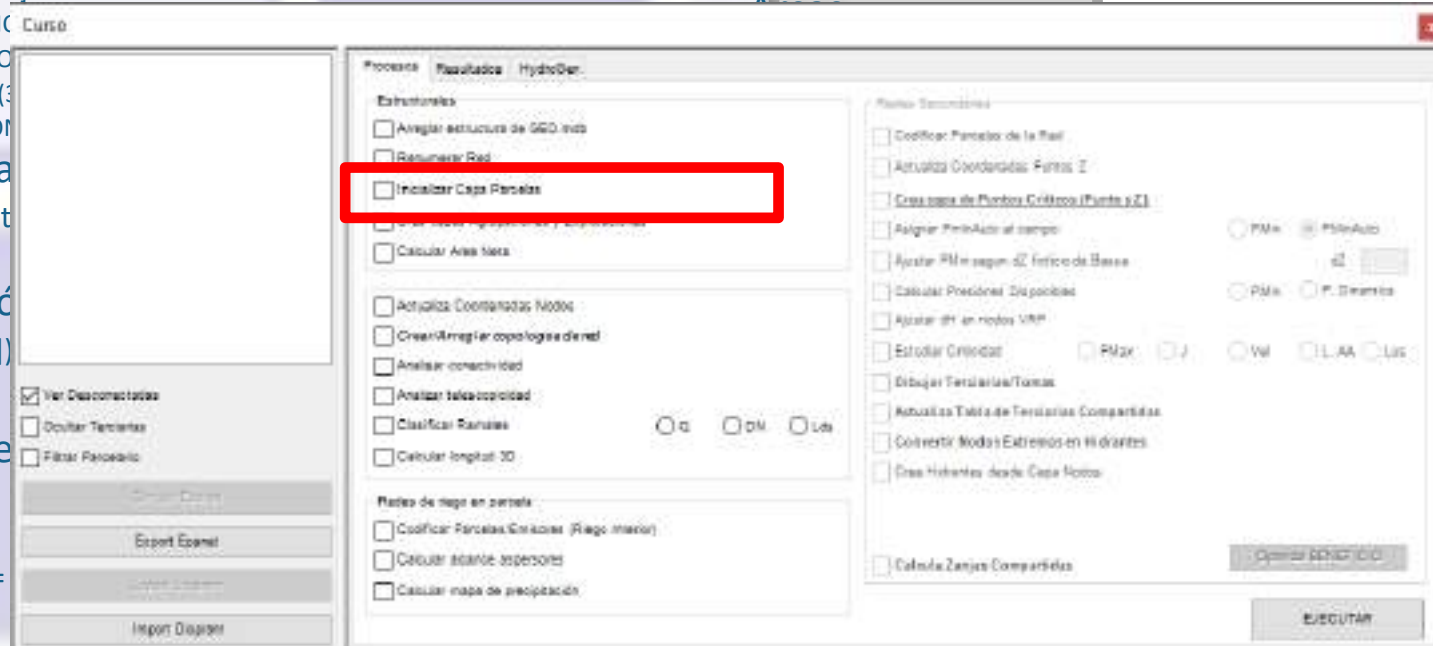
Curso

Procesos Resultados HydroGen

Estructurales

Arreglar estructura de GEO.mdb

Renumerar Red

Inicializar Capa Parcelas

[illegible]

Calcular Area Neta

Actualiza Coordenadas Nodos

Crear/Arreglar topologia de red

Analizar conectividad

Analizar telescopicidad

Clasificar Ramales

Q DN Lds

Calcular longitud 3D

Redes de riego en parcela

Codificar Parcelas/Emisores (Riego interior)

Calcular alcance aspersores

Calcular mapa de precipitación

Redes Secundarias

Codificar Parcelas de la Red

Actualiza Coordenadas Punto Z

Crea capa de Puntos Críticos (Punto z Z)

Asignar PminAuto al campo

PMin PminAuto

Ajustar PMin segun dZ ficticio de Bassa

dZ

Calcular Presiones Disponibles

PMin P. Dinamica

Ajustar dH en nodos VRP

Estudiar Criticidad

PMax J Vel L.AA Lus

Dibujar Terciarias/Tomas

Actualiza Tabla de Terciarias Compartidas

Convertir Nodos Extremos en Hidrantes

Crea Hidrantes desde Capa Nodos

Calcula Zanjas Compartidas

Opciones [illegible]

EJECUTAR

Ver Desconectadas

Ocultar Terciarias

Filtrar Parcelario

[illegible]

Export Epanet

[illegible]

Import Dxp/per